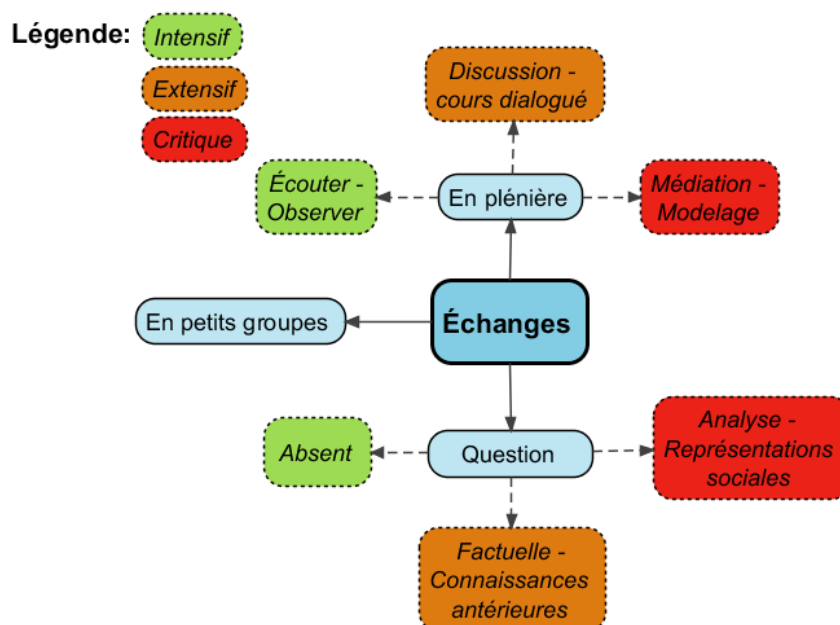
Légende: Intensif
Extensif
Critique

Discussion - cours dialogué

Écouter - Observer

En plénière

Médiation - Modelage

En petits groupes

Échanges

Absent

Question

Analyse - Représentations sociales

Factuelle - Connaissances antérieures